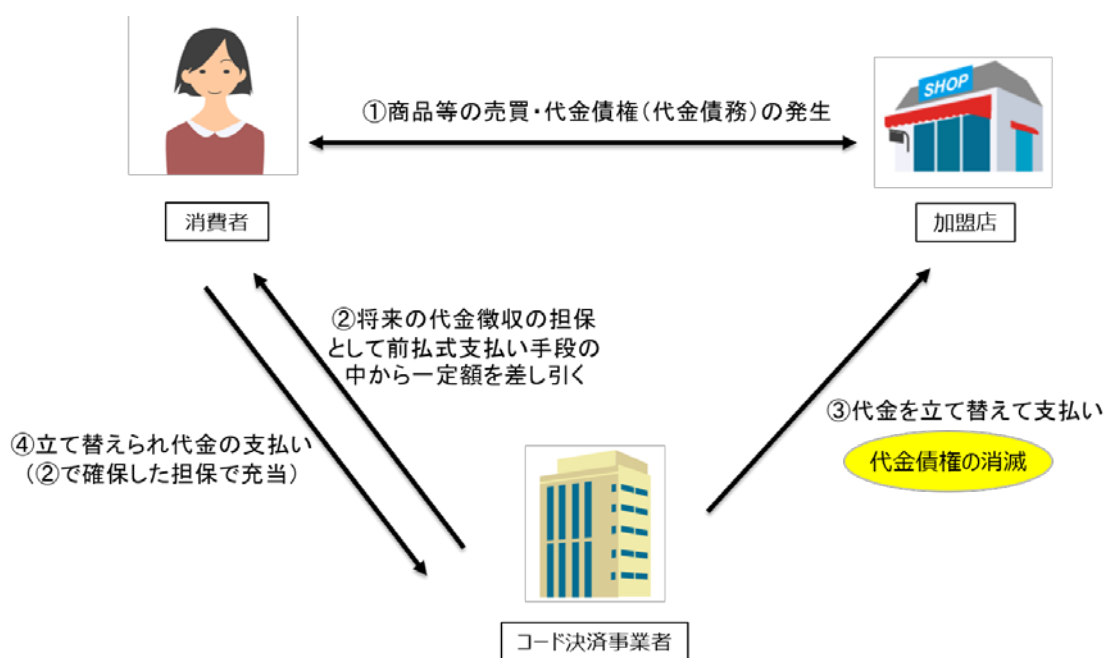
①商品等の売買・代金債権（代金債務）の発生

SHOP

消費者

加盟店

②将来の代金徴収の担保として前払式支払い手段の中から一定額を差し引く

④立て替えられ代金の支払い（②で確保した担保で充当）

③代金を立て替えて支払い

代金債権の消滅

コード決済事業者